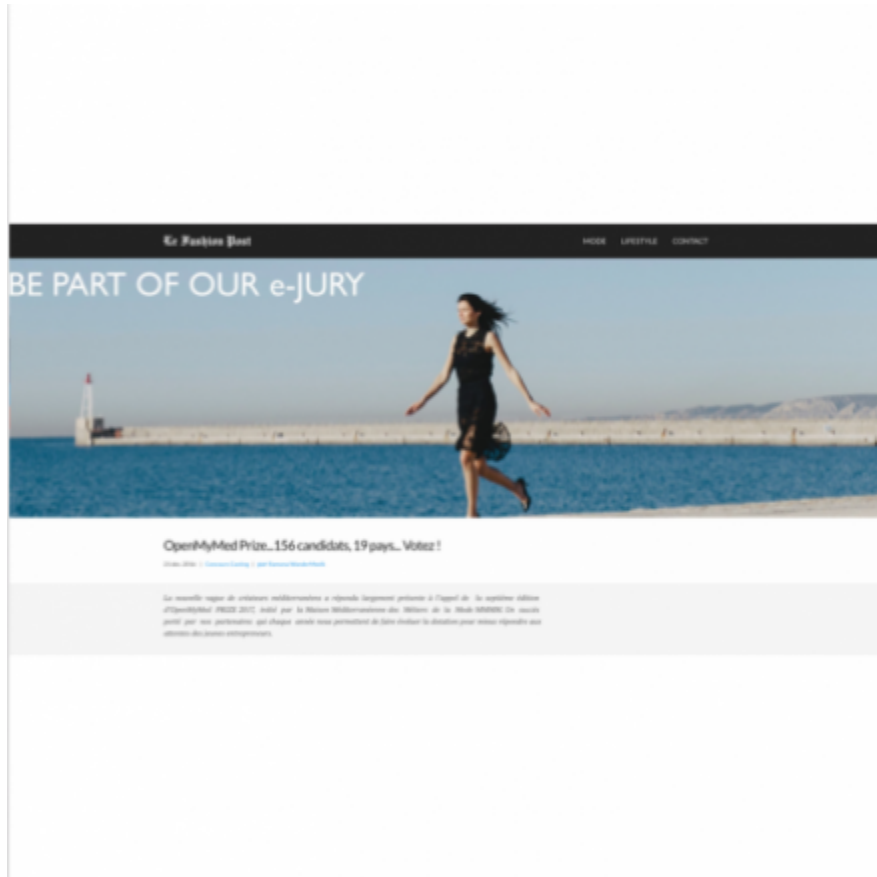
Le Fashion Post

MODE LIFESTYLE CONTACT

BE PART OF OUR e-JURY

OpenMyMed Prize...156 candidats, 19 pays... Votez !

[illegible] | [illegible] | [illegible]

La nouvelle vague de créateurs méditerranéens a répondu largement présente à l'appel de la septième édition d'OpenMyMed PRIZE 2017, initié par la Maison Méditerranéenne des Métiers de la Mode MMMM. Un succès porté par nos partenaires, qui chaque année nous permettent de faire évoluer la dotation pour mieux répondre aux attentes des jeunes entrepreneurs.